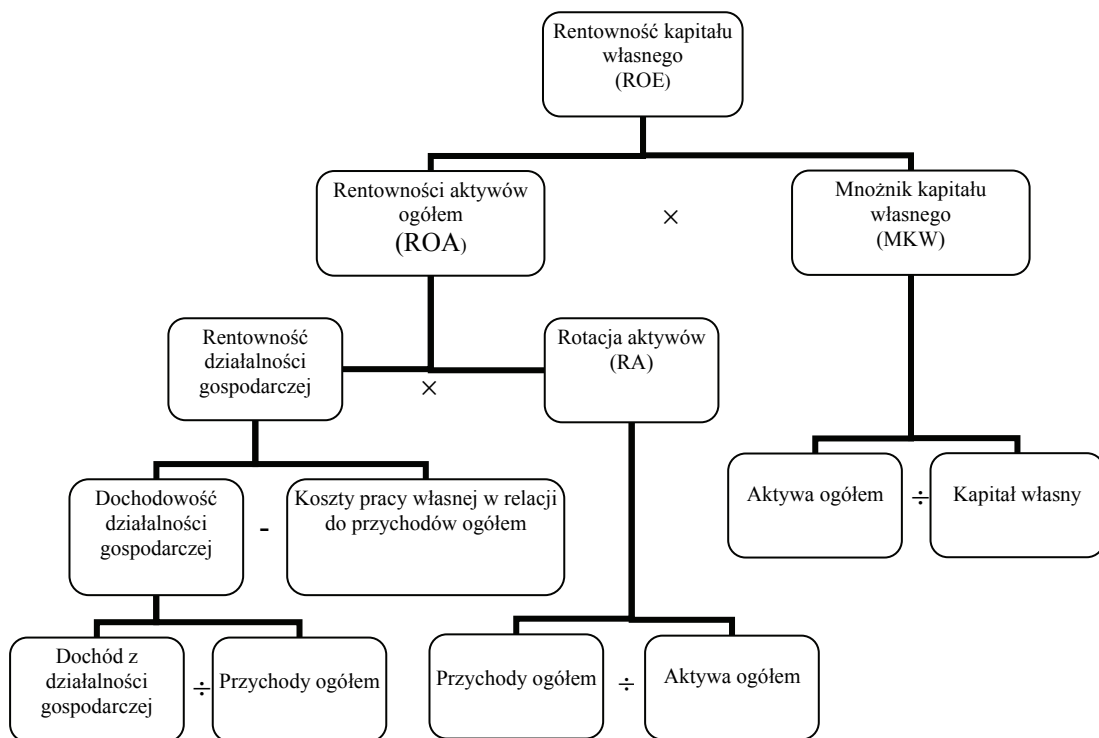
Rentowność kapitału własnego (ROE)

Rentowności aktywów ogółem (ROA)

×

Mnożnik kapitału własnego (MKW)

Rentowność działalności gospodarczej

×

Rotacja aktywów (RA)

Aktywa ogółem

$\div$

Kapitał własny

Dochodowość działalności gospodarczej

-

Koszty pracy własnej w relacji do przychodów ogółem

Dochód z działalności gospodarczej

$\div$

Przychody ogółem

Przychody ogółem

$\div$

Aktywa ogółem